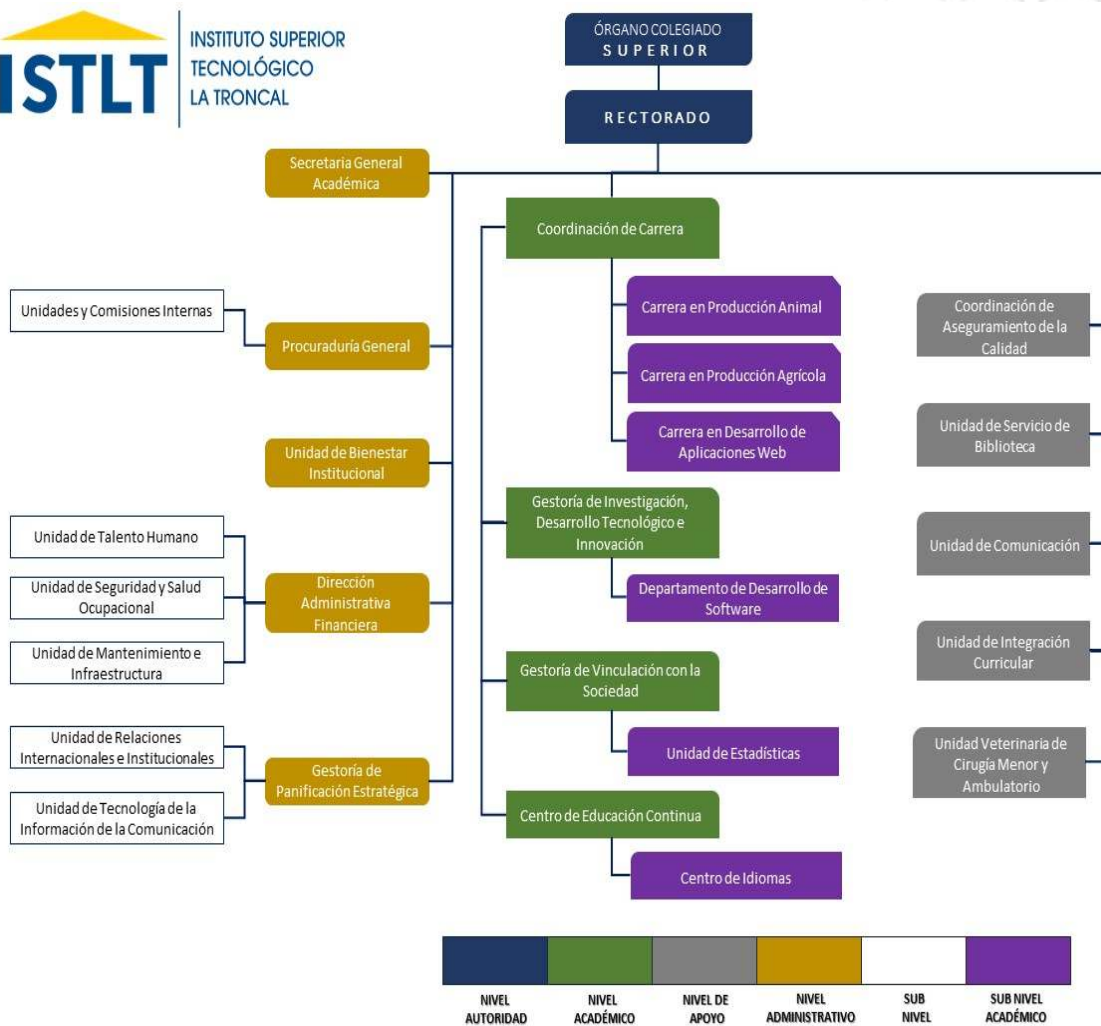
ISTLT INSTITUTO SUPERIOR TECNOLÓGICO LA TRONCAL

ÓRGANO COLEGIADO SUPERIOR

RECTORADO

Secretaria General Académica

Unidades y Comisiones Internas

Procuraduría General

Unidad de Bienestar Institucional

Unidad de Talento Humano

Unidad de Seguridad y Salud Ocupacional

Unidad de Mantenimiento e Infraestructura

Dirección Administrativa Financiera

Unidad de Relaciones Internacionales e Institucionales

Unidad de Tecnología de la Información de la Comunicación

Gestoría de Panificación Estratégica

Coordinación de Carrera

Carrera en Producción Animal

Carrera en Producción Agrícola

Carrera en Desarrollo de Aplicaciones Web

Gestoría de Investigación, Desarrollo Tecnológico e Innovación

Departamento de Desarrollo de Software

Gestoría de Vinculación con la Sociedad

Unidad de Estadísticas

Centro de Educación Continua

Centro de Idiomas

Coordinación de Aseguramiento de la Calidad

Unidad de Servicio de Biblioteca

Unidad de Comunicación

Unidad de Integración Curricular

Unidad Veterinaria de Cirugía Menor y Ambulatorio

| NIVEL AUTORIDAD | NIVEL ACADÉMICO | NIVEL DE APOYO | NIVEL ADMINISTRATIVO | SUB NIVEL | SUB NIVEL ACADÉMICO |
|---|---|---|---|---|---|